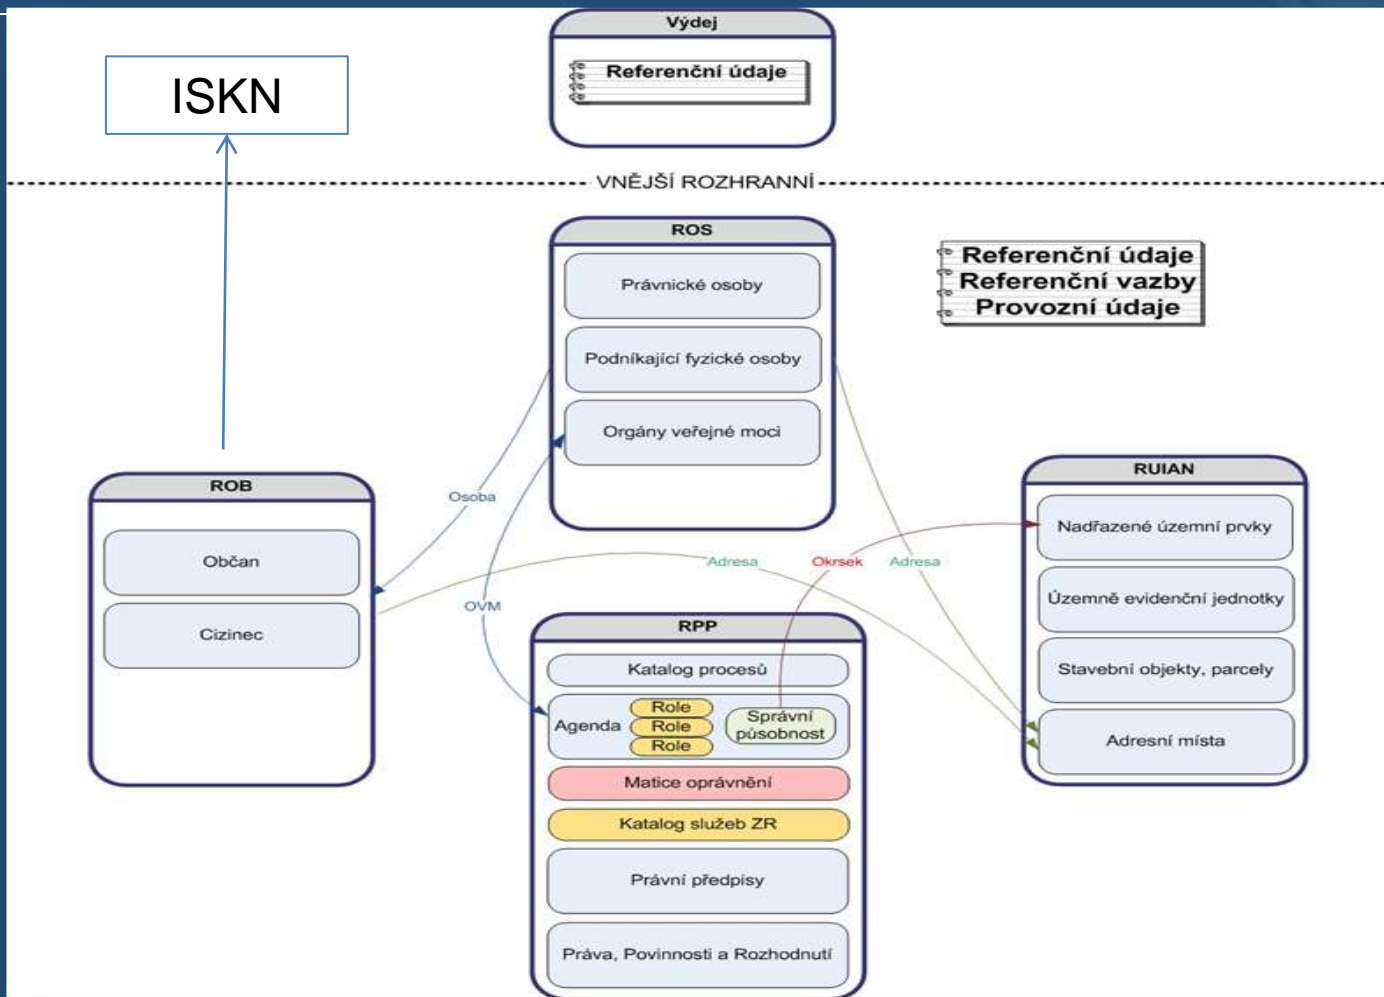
ISKN

Výdej

Referenční údaje

VNĚJŠÍ ROZHRANNÍ

ROS

Právnické osoby

Podníkající fyzické osoby

Orgány veřejné moci

Referenční údaje
Referenční vazby
Provozní údaje

ROB

Občan

Cizinec

Osoba

OVM

Adresa

Okrsek

Adresa

RUIAN

Nadřazené územní prvky

Územně evidenční jednotky

Stavební objekty, parcely

Adresní místa

RPP

Katalog procesů

Agenda

Role

Role

Role

Správní působnost

Matice oprávnění

Katalog služeb ZR

Právní předpisy

Práva, Povinnosti a Rozhodnutí